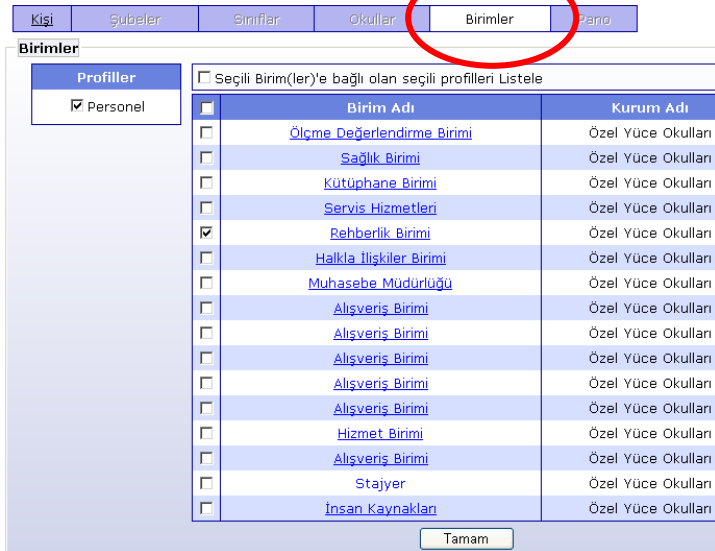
Kişi | Şubeler | Sınıflar | Okullar | Birimler | Pano

Birimler

Profiller

☑ Personel

☐ Seçili Birim(ler)'e bağlı olan seçili profilleri Listele

| ☐ | Birim Adı | Kurum Adı |
|---|---|---|
| ☐ | Ölçme Değerlendirme Birimi | Özel Yüce Okulları |
| ☐ | Sağlık Birimi | Özel Yüce Okulları |
| ☐ | Kütüphane Birimi | Özel Yüce Okulları |
| ☐ | Servis Hizmetleri | Özel Yüce Okulları |
| ☑ | Rehberlik Birimi | Özel Yüce Okulları |
| ☐ | Halkla İlişkiler Birimi | Özel Yüce Okulları |
| ☐ | Muhasebe Müdürlüğü | Özel Yüce Okulları |
| ☐ | Alışveriş Birimi | Özel Yüce Okulları |
| ☐ | Alışveriş Birimi | Özel Yüce Okulları |
| ☐ | Alışveriş Birimi | Özel Yüce Okulları |
| ☐ | Alışveriş Birimi | Özel Yüce Okulları |
| ☐ | Alışveriş Birimi | Özel Yüce Okulları |
| ☐ | Hizmet Birimi | Özel Yüce Okulları |
| ☐ | Alışveriş Birimi | Özel Yüce Okulları |
| ☐ | Stajyer | Özel Yüce Okulları |
| ☐ | İnsan Kaynakları | Özel Yüce Okulları |

Tamam